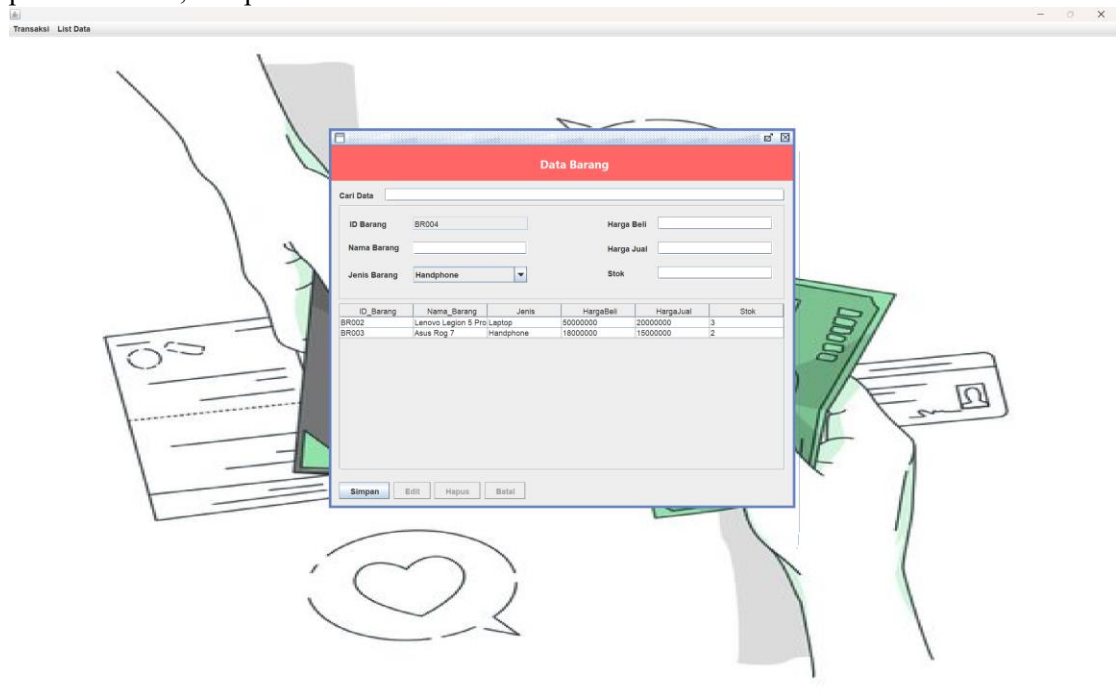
Transaksi List Data

Data Barang

Cari Data

ID Barang BR004

Nama Barang

Jenis Barang Handphone

Harga Beli

Harga Jual

Stok

| ID_Barang | Nama_Barang | Jenis | HargaBeli | HargaJual | Stok |
|---|---|---|---|---|---|
| BR002 | Lenovo Legion 5 Pro | Laptop | 50000000 | 20000000 | 3 |
| BR003 | Asus Rog 7 | Handphone | 18000000 | 15000000 | 2 |

Simpan Edit Hapus Batal